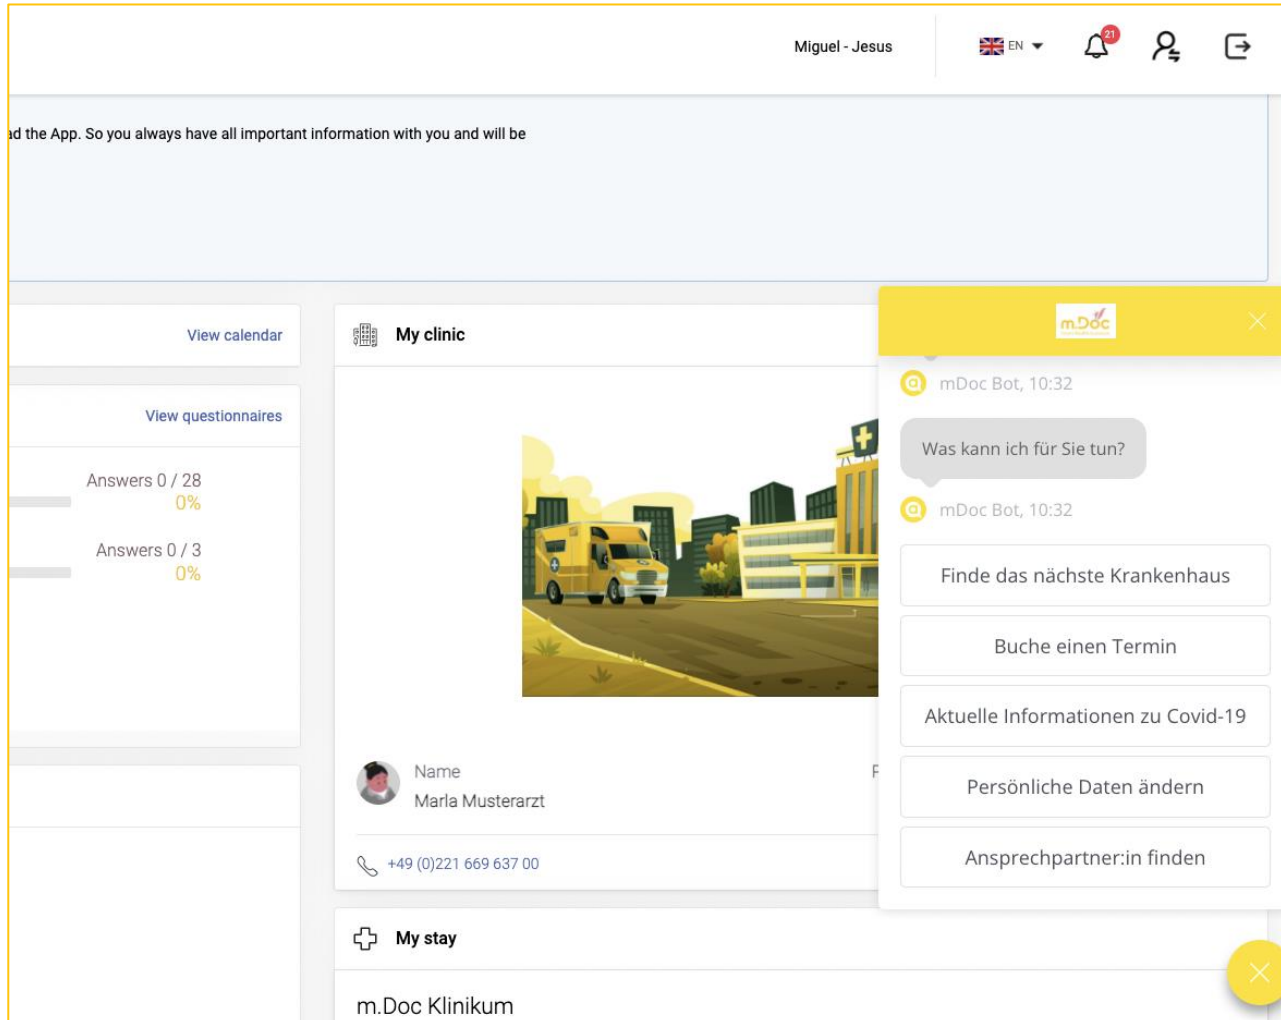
Miguel - Jesus

EN

21

ad the App. So you always have all important information with you and will be

View calendar

View questionnaires

Answers 0 / 28
0%

Answers 0 / 3
0%

My clinic

Name
Marla Musterarzt

F

+49 (0)221 669 637 00

My stay

m.Doc Klinikum

m.Doc

mDoc Bot, 10:32

Was kann ich für Sie tun?

mDoc Bot, 10:32

Finde das nächste Krankenhaus

Buche einen Termin

Aktuelle Informationen zu Covid-19

Persönliche Daten ändern

Ansprechpartner:in finden